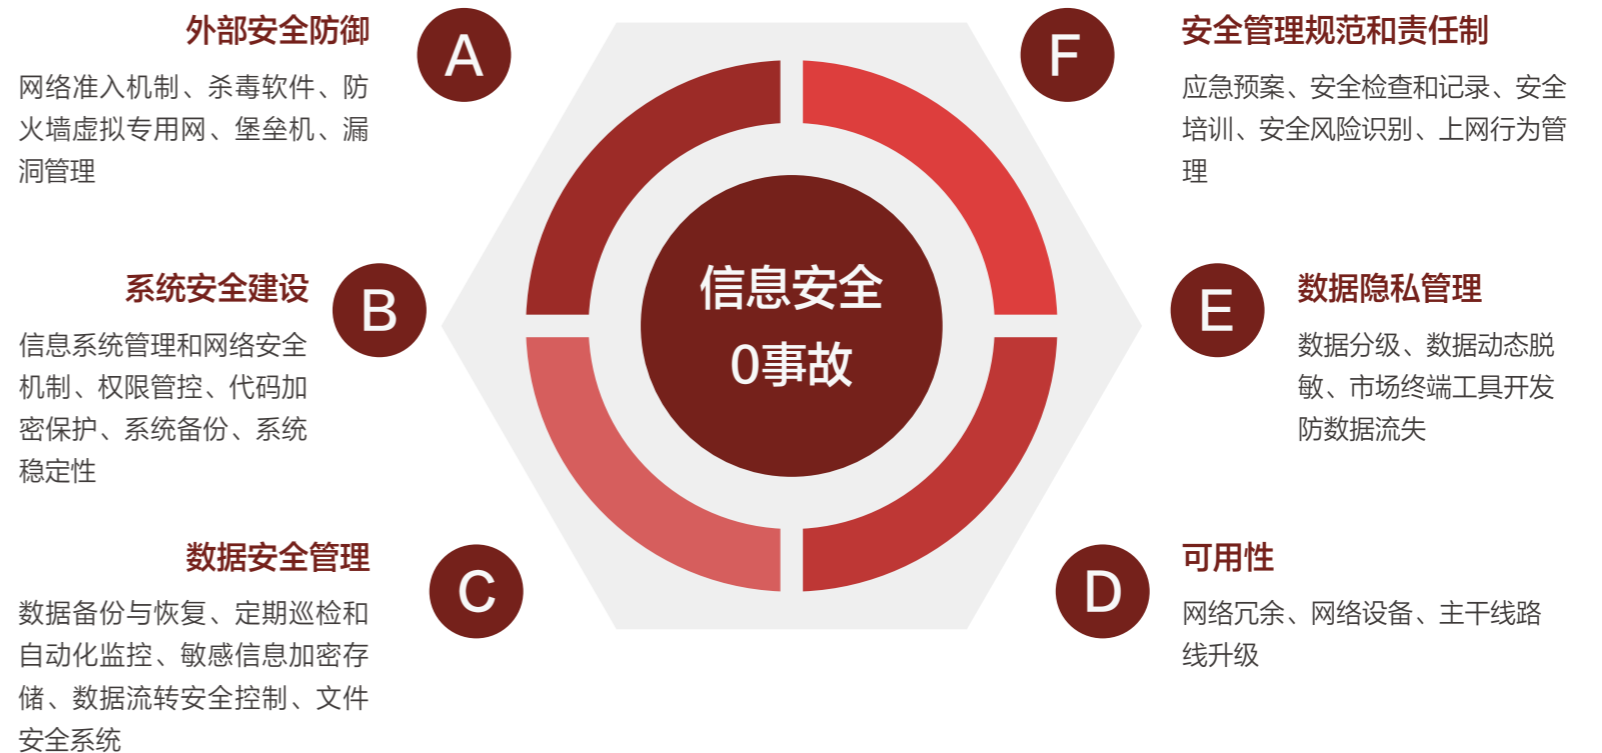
A

外部安全防御

网络准入机制、杀毒软件、防火墙虚拟专用网、堡垒机、漏洞管理

B

系统安全建设

信息系统管理和网络安全机制、权限管控、代码加密保护、系统备份、系统稳定性

C

数据安全管理

数据备份与恢复、定期巡检和自动化监控、敏感信息加密存储、数据流转安全控制、文件安全系统

信息安全
0事故

F

安全管理规范和责任制

应急预案、安全检查和记录、安全培训、安全风险识别、上网行为管理

E

数据隐私管理

数据分级、数据动态脱敏、市场终端工具开发防数据流失

D

可用性

网络冗余、网络设备、主干线路线升级